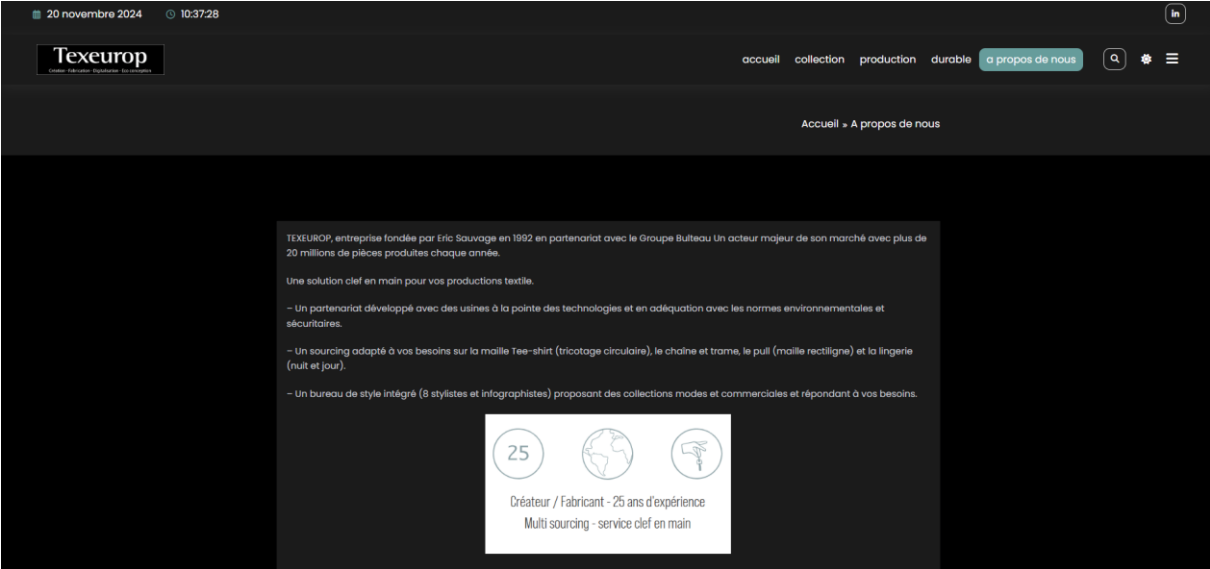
20 novembre 2024 10:37:28

in

Texeurop
Création · Fabrication · Digitalisation · Eco-conception

accueil collection production durable a propos de nous

Accueil » A propos de nous

TEXEUROP, entreprise fondée par Eric Sauvage en 1992 en partenariat avec le Groupe Bulteau Un acteur majeur de son marché avec plus de 20 millions de pièces produites chaque année.

Une solution clef en main pour vos productions textile.

– Un partenariat développé avec des usines à la pointe des technologies et en adéquation avec les normes environnementales et sécuritaires.

– Un sourcing adapté à vos besoins sur la maille Tee-shirt (tricotage circulaire), le chaîne et trame, le pull (maille rectiligne) et la lingerie (nuit et jour).

– Un bureau de style intégré (8 stylistes et infographistes) proposant des collections modes et commerciales et répondant à vos besoins.

25

Créateur / Fabricant - 25 ans d'expérience
Multi sourcing - service clef en main